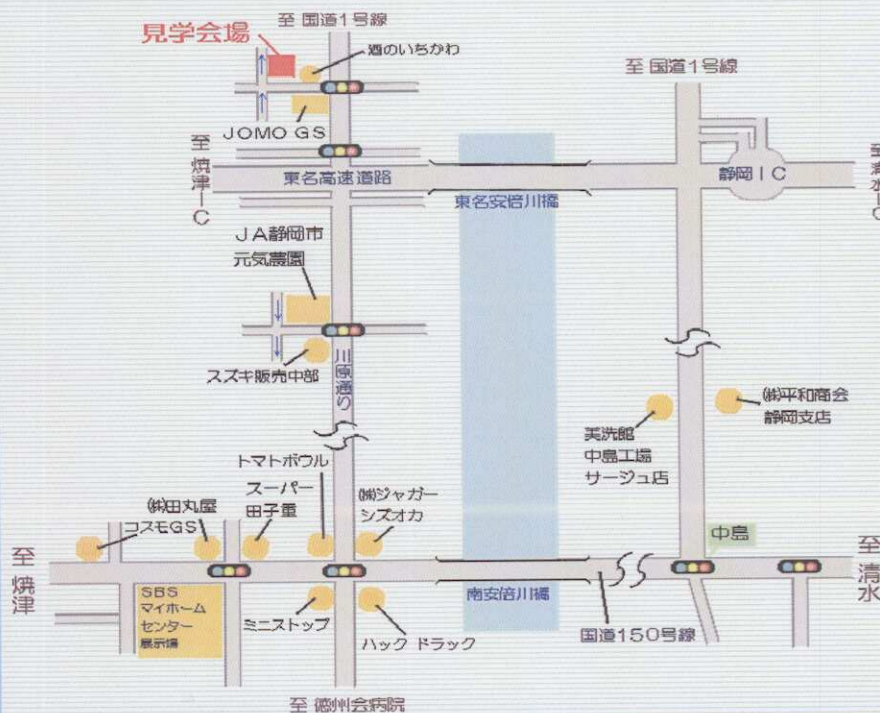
見学会場

至 国道1号線

酒のいちかわ

JOMO GS

至焼津IC

東名高速道路

東名安倍川橋

至 国道1号線

静岡IC

至清水IC

JA静岡市
元気農園

スズキ販売中部

川原通り

㈱平和商会
静岡支店

美洗館
中島工場
サージュ店

トマトボウル

スーパー
田子重

㈱ジャガー
シズオカ

㈱田丸屋

コスモGS

中島

至焼津

至清水

SBS
マイホーム
センター
展示場

ミニストップ

ハック ドラック

南安倍川橋

国道150号線

至 徳州会病院